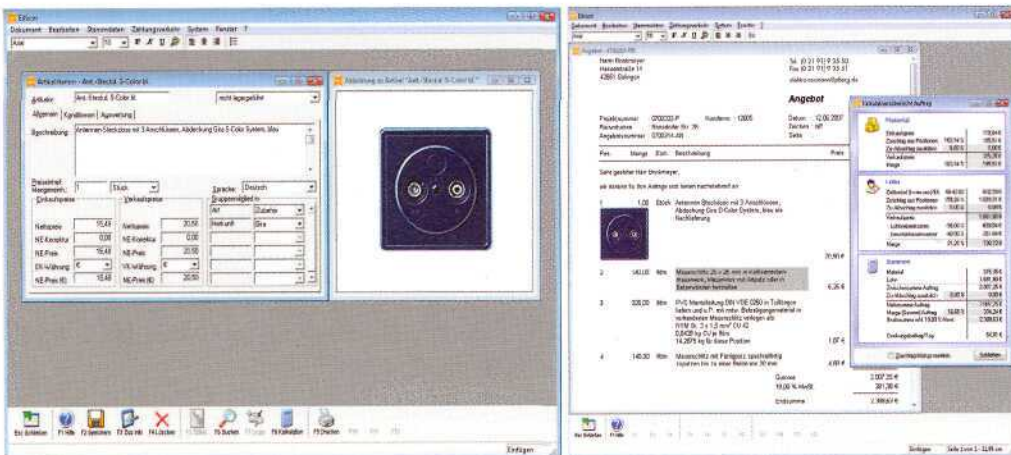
Edison
Dokument Bearbeiten Stammdaten Zahlungsverkehr System Fenster ?
Arial

Artikeldaten - Ant.-Steckd. 3-Color bl.
Artikel: Ant.-Steckd. 3-Color bl.
nicht lagergeführt
Allgemein Konditionen Auswertung
Beschreibung: Antennen-Steckdose mit 3 Anschlüssen, Abdeckung Giro 3-Color System, blau
Preiseinheit Mengeneinh.: 1 Stück
Sprache: Deutsch
Einkaufspreise
Nettopreis 15,48
NE-Korrektur 0,00
NE-Preis 15,48
EK-Währung €
NE-Preis (€) 15,48
Verkaufspreise
Nettopreis 20,56
NE-Korrektur 0,00
NE-Preis 20,56
VK-Währung €
NE-Preis (€) 20,56
Gruppenmitglied in
Art Zubehör
Hersteller Gira

Abbildung zu Artikel "Ant.-Steckd. 3-Color bl."

Esc Schließen F1 Hilfe F2 Speichern F3 Dat. Inf. F4 Löschen F5 Suchen F8 Kalkulation F9 Drucken
Einfügen

Edison
Dokument Bearbeiten Stammdaten Zahlungsverkehr System Fenster ?

Angebot - 0700322-P
Herrn Brustmeyer
Hansestraße 11
42651 Solingen
Tel. (0 21 91) 9 35 50
Fax (0 21 91) 9 35 51
elektro-ossowski@elberg.de
Angebot
Projektnummer 0700322-P Kundennr. 12005
Bauvorhaben Hansestraße Nr. 39
Angebotsnummer 0700314-AN
Datum: 12.06.2007
Zeichen: MP
Seite:
Pos. Menge Einh. Beschreibung Preis
Sehr geehrter Herr Brustmeyer,
wir danken für Ihre Anfrage und bieten Ihnen nachstehend an:
1 1,00 Stück Antennen-Steckdose mit 3 Anschlüssen, Abdeckung Giro 3-Color System, blau als Nachrüstung
20,93 €
2 140,00 Mtr. Mauerschlitz 25 x 25 mm in Leichtbeton-Mauerwerk, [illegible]
6,36 €
3 320,00 Mtr. PVC Mantelleitung DIN VDE 0250 in Tollbrage liefern und u. P. mit neuer Befestigungsmaterial in vorhandenen Mauerschlitz verlegen als NYM St. 3 x 1,5 mm² CU 42
0,0420 kg CU je Mtr.
14,2875 kg für diese Position
1,07 €
4 140,00 Mtr. Mauerschlitz mit Fertigputz spachtelfähig zuputzen bis zu einer Breite von 30 mm
4,60 €
Summe 2.007,25 €
19,00 % MwSt. 381,38 €
Endsumme 2.388,63 €

Kalkulationsübersicht Auftrag
Material
Einkaufspreis
Zuschlag aus Positionen
Zu-/Abschlag zusätzlich
Verkaufspreis
Marge
Lohn
Zeitbedarf (Summe aus Pos.)
Zuschlag aus Positionen
Zu-/Abschlag zusätzlich
Verkaufspreis
Lohnnebenkosten
Gemeinkostenzuschlag
Marge
Summen
Material
Lohn
Zwischensumme Auftrag
Zu-/Abschlag zusätzlich
Nettosumme Auftrag
Marge Summe Auftrag
Bruttosumme inkl. 19,00 % MwSt.
Deckungsbeitrag/Tag
Durchschnittswerte
Schließen

Esc Schließen F1 Hilfe
Einfügen Seite 2 von 2